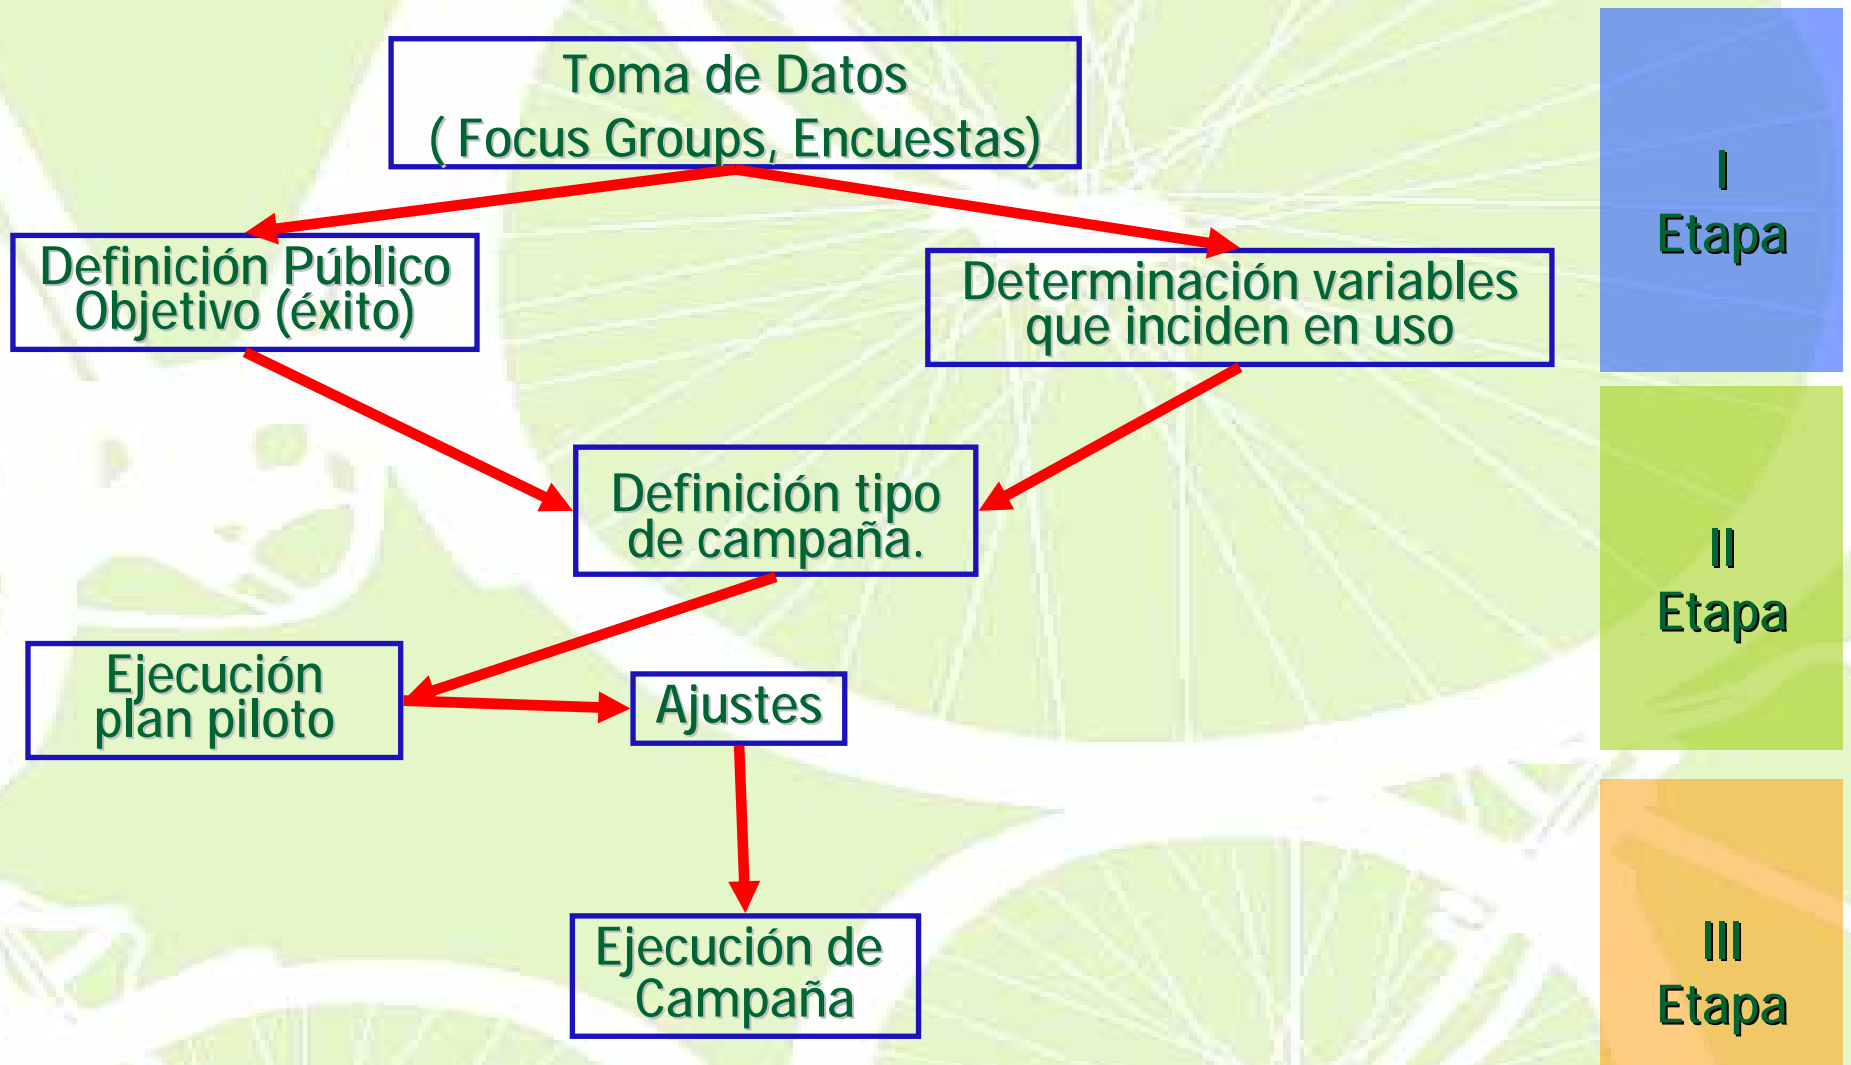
Toma de Datos
( Focus Groups, Encuestas)

Definición Público Objetivo (éxito)

Determinación variables que inciden en uso

Definición tipo de campaña.

Ejecución plan piloto

Ajustes

Ejecución de Campaña

I
Etapa

II
Etapa

III
Etapa